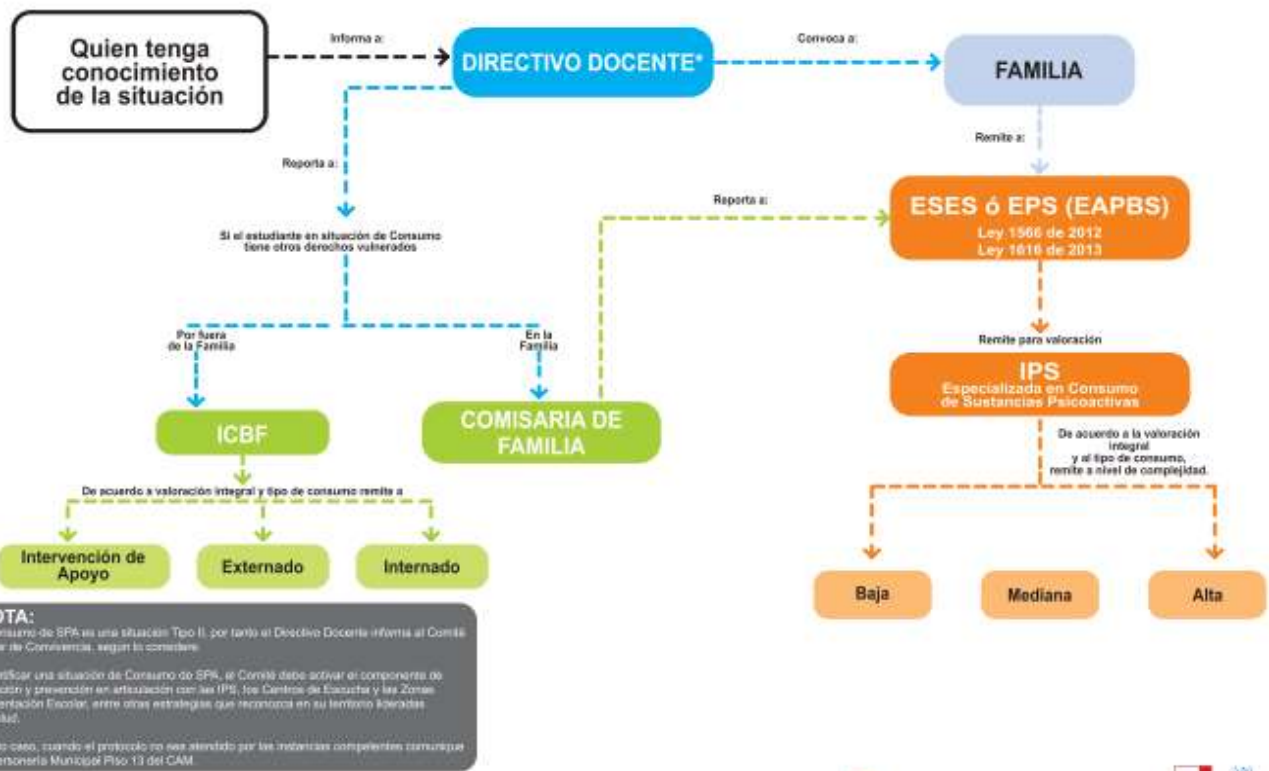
Quien tenga conocimiento de la situación

Informa a:

DIRECTIVO DOCENTE*

Convoca a:

FAMILIA

Remite a:

Reporta a:

Si el estudiante en situación de Consumo tiene otros derechos vulnerados

Reporta a:

ESES ó EPS (EAPBS)
Ley 1566 de 2012
Ley 1616 de 2013

Por fuera de la Familia

En la Familia

Remite para valoración

IPS
Especializada en Consumo de Sustancias Psicoactivas

ICBF

COMISARIA DE FAMILIA

De acuerdo a la valoración integral y al tipo de consumo, remite a nivel de complejidad.

De acuerdo a valoración integral y tipo de consumo remite a

Intervención de Apoyo

Externado

Internado

Baja

Mediana

Alta

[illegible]OTA:
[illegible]onsumo de SPA es una situación Tipo II, por tanto el Directivo Docente informa al Comité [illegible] de Convivencia, según lo considere.

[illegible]tificar una situación de Consumo de SPA, el Comité debe activar el componente de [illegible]ción y prevención en articulación con las IPS, los Centros de Escucha y las Zonas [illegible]ntación Escolar, entre otras estrategias que reconozca en su territorio lideradas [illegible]idad.

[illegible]o caso, cuando el protocolo no sea atendido por las instancias competentes comunique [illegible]ersonería Municipal Piso 13 del CAM.